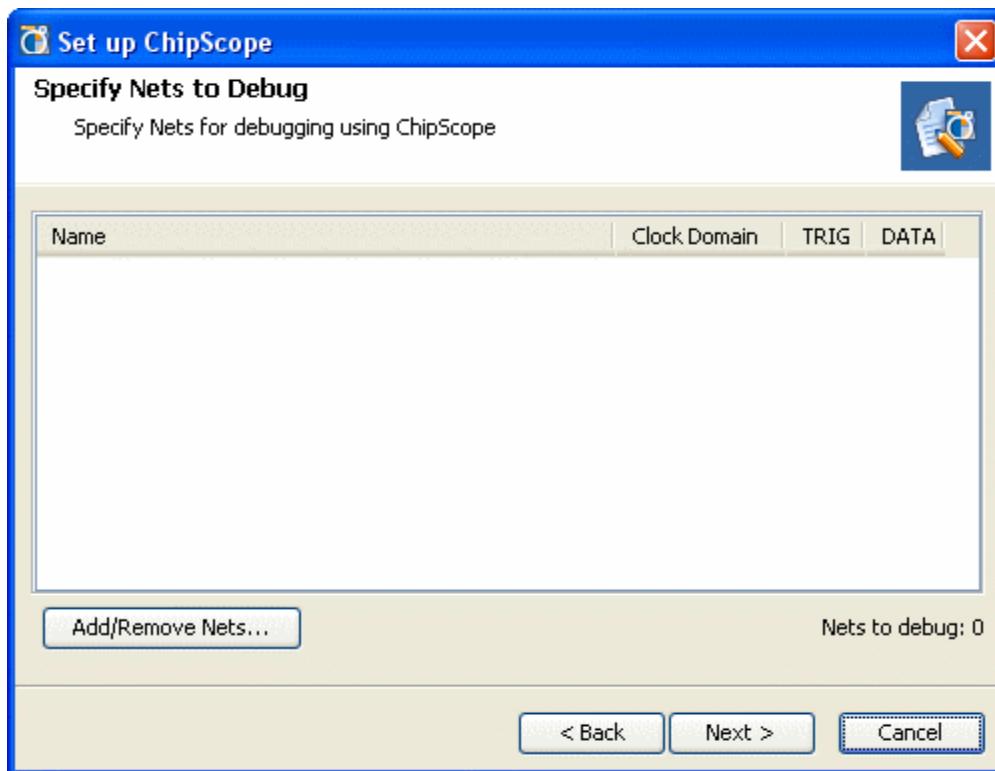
Set up ChipScope

Specify Nets to Debug

Specify Nets for debugging using ChipScope

| Name | Clock Domain | TRIG | DATA |
|---|---|---|---|

Add/Remove Nets...

Nets to debug: 0

< Back

Next >

Cancel